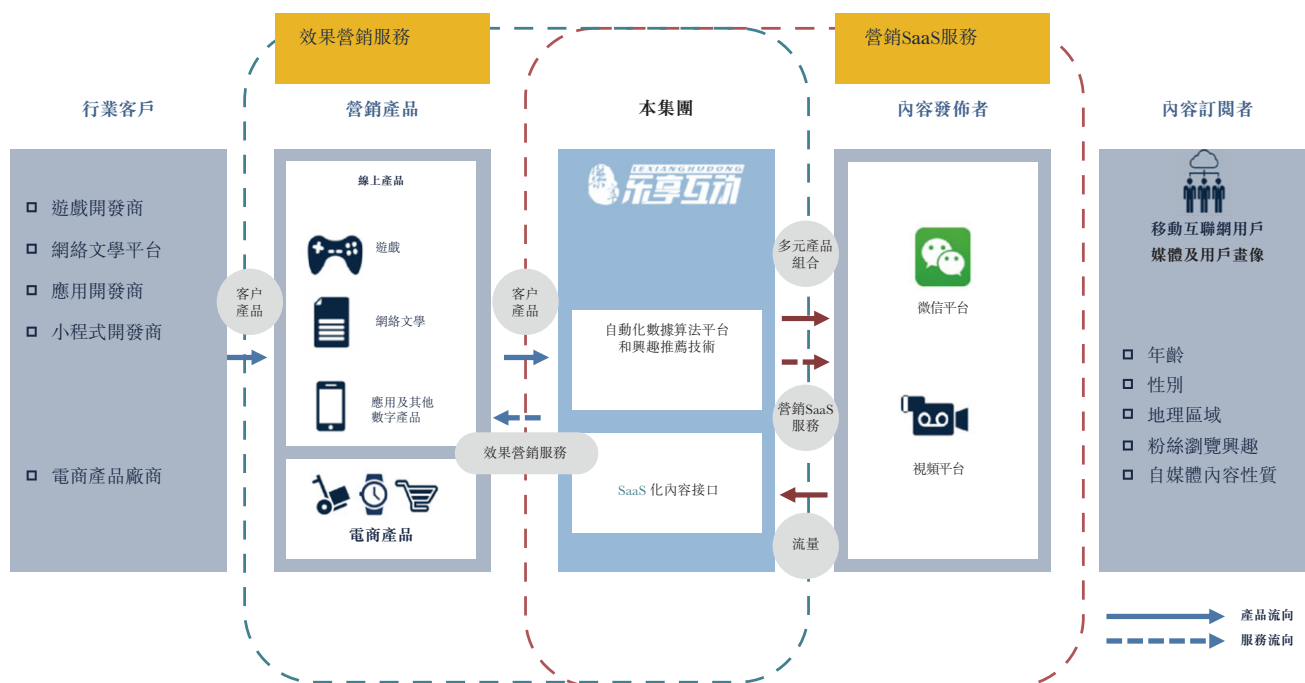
效果營銷服務

營銷SaaS服務

行業客戶

營銷產品

本集團

內容發佈者

內容訂閱者

遊戲開發商

網絡文學平台

應用開發商

小程式開發商

電商產品廠商

客户產品

線上產品

遊戲

網絡文學

應用及其他數字產品

電商產品

LEXIANGHUDONG 乐享互动

客户產品

效果營銷服務

自動化數據算法平台和興趣推薦技術

SaaS 化內容接口

多元產品組合

營銷SaaS服務

流量

微信平台

視頻平台

移動互聯網用戶媒體及用戶畫像

年齡

性別

地理區域

粉絲瀏覽興趣

自媒體內容性質

產品流向

服務流向